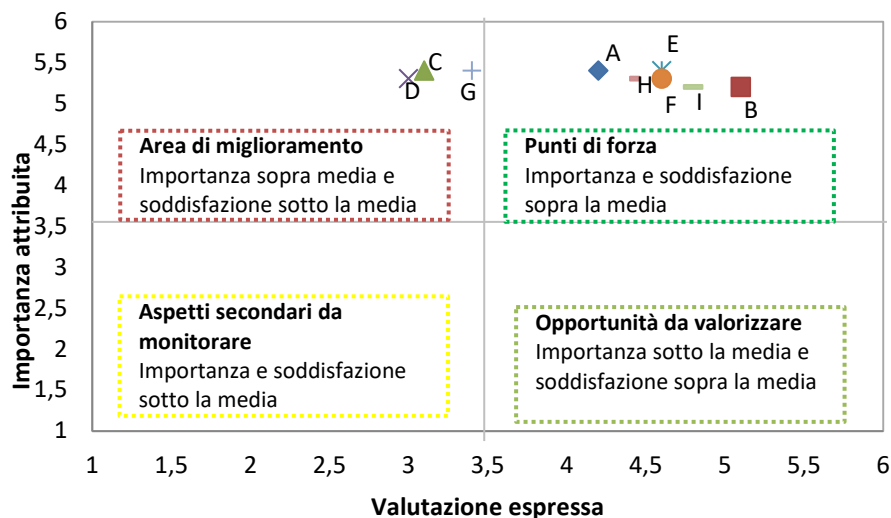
6
5,5
5
4,5
4
3,5
3
2,5
2
1,5
1

Importanza attribuita

C
D
G
A
E
H
F
I
B

Area di miglioramento
Importanza sopra media e soddisfazione sotto la media

Punti di forza
Importanza e soddisfazione sopra la media

Aspetti secondari da monitorare
Importanza e soddisfazione sotto la media

Opportunità da valorizzare
Importanza sotto la media e soddisfazione sopra la media

1 1,5 2 2,5 3 3,5 4 4,5 5 5,5 6

Valutazione espressa